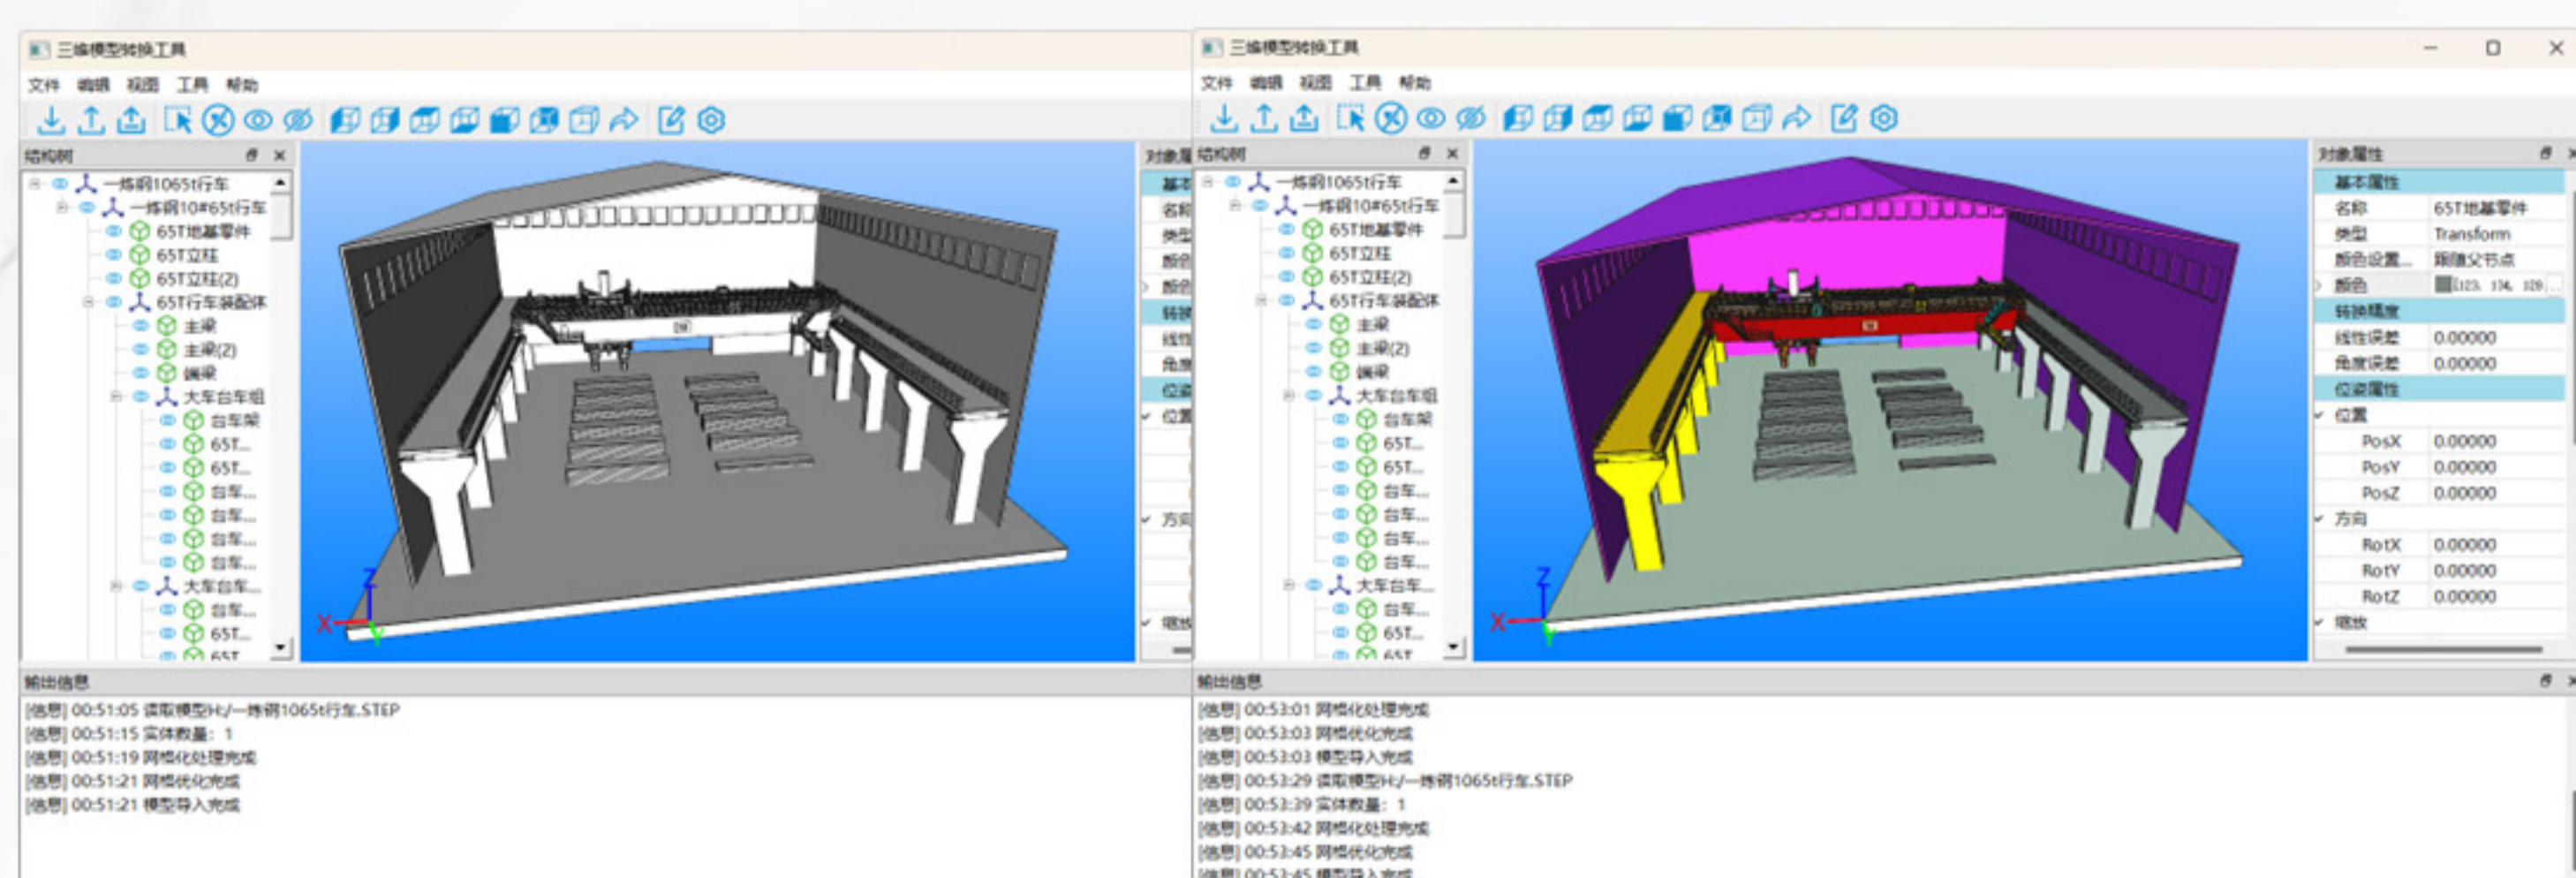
三维模型转换工具

文件 编辑 视图 工具 帮助

结构树

一炼钢1065t行车
一炼钢10#65t行车
65T地基零件
65T立柱
65T立柱(2)
65T行车装配体
主梁
主梁(2)
端梁
大车台车组
台车架
65T...
65T...
台车...
台车...
台车...
台车...
大车台车...
台车...
65T...
65T

对象属
基本
名称
类型
颜色
颜色
转换
线性
角度
位姿
位置
方向
缩放

输出信息
[信息] 00:51:05 读取模型H:/一炼钢1065t行车.STEP
[信息] 00:51:15 实体数量：1
[信息] 00:51:19 网格化处理完成
[信息] 00:51:21 网格优化完成
[信息] 00:51:21 模型导入完成

三维模型转换工具

文件 编辑 视图 工具 帮助

结构树

一炼钢1065t行车
一炼钢10#65t行车
65T地基零件
65T立柱
65T立柱(2)
65T行车装配体
主梁
主梁(2)
端梁
大车台车组
台车架
65T...
65T...
台车...
台车...
台车...
台车...
大车台车...
台车...
65T...
65T

对象属性
基本属性
| 名称 | 65T地基零件 |
|---|---|
| 类型 | Transform |
| 颜色设置... | 跟随父节点 |
| 颜色 | [123, 134, 129... |
转换精度
| 线性误差 | 0.00000 |
|---|---|
| 角度误差 | 0.00000 |
位姿属性
位置
| PosX | 0.00000 |
|---|---|
| PosY | 0.00000 |
| PosZ | 0.00000 |
方向
| RotX | 0.00000 |
|---|---|
| RotY | 0.00000 |
| RotZ | 0.00000 |
缩放

输出信息
[信息] 00:53:01 网格化处理完成
[信息] 00:53:03 网格优化完成
[信息] 00:53:03 模型导入完成
[信息] 00:53:29 读取模型H:/一炼钢1065t行车.STEP
[信息] 00:53:39 实体数量：1
[信息] 00:53:42 网格化处理完成
[信息] 00:53:45 网格优化完成
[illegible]